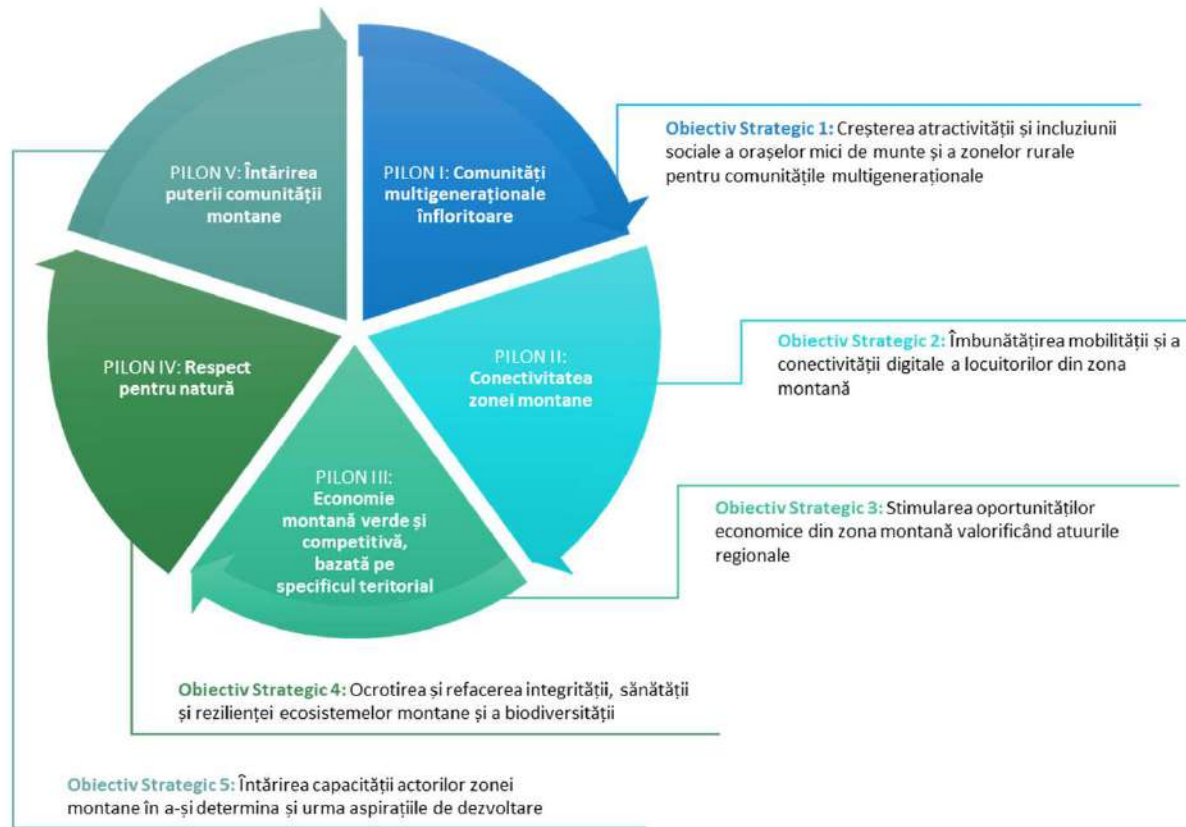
PILON V: Întărirea puterii comunității montane

PILON I: Comunități multigeneraționale înfloritoare

Obiectiv Strategic 1: Creșterea atractivității și incluziunii sociale a orașelor mici de munte și a zonelor rurale pentru comunitățile multigeneraționale

PILON IV: Respect pentru natură

PILON II: Conectivitatea zonei montane

Obiectiv Strategic 2: Îmbunătățirea mobilității și a conectivității digitale a locuitorilor din zona montană

PILON III: Economie montană verde și competitivă, bazată pe specificul teritorial

Obiectiv Strategic 3: Stimularea oportunităților economice din zona montană valorificând atuurile regionale

Obiectiv Strategic 4: Ocrotirea și refacerea integrității, sănătății și rezilienței ecosistemelor montane și a biodiversității

Obiectiv Strategic 5: Întărirea capacității actorilor zonei montane în a-și determina și urma aspirațiile de dezvoltare